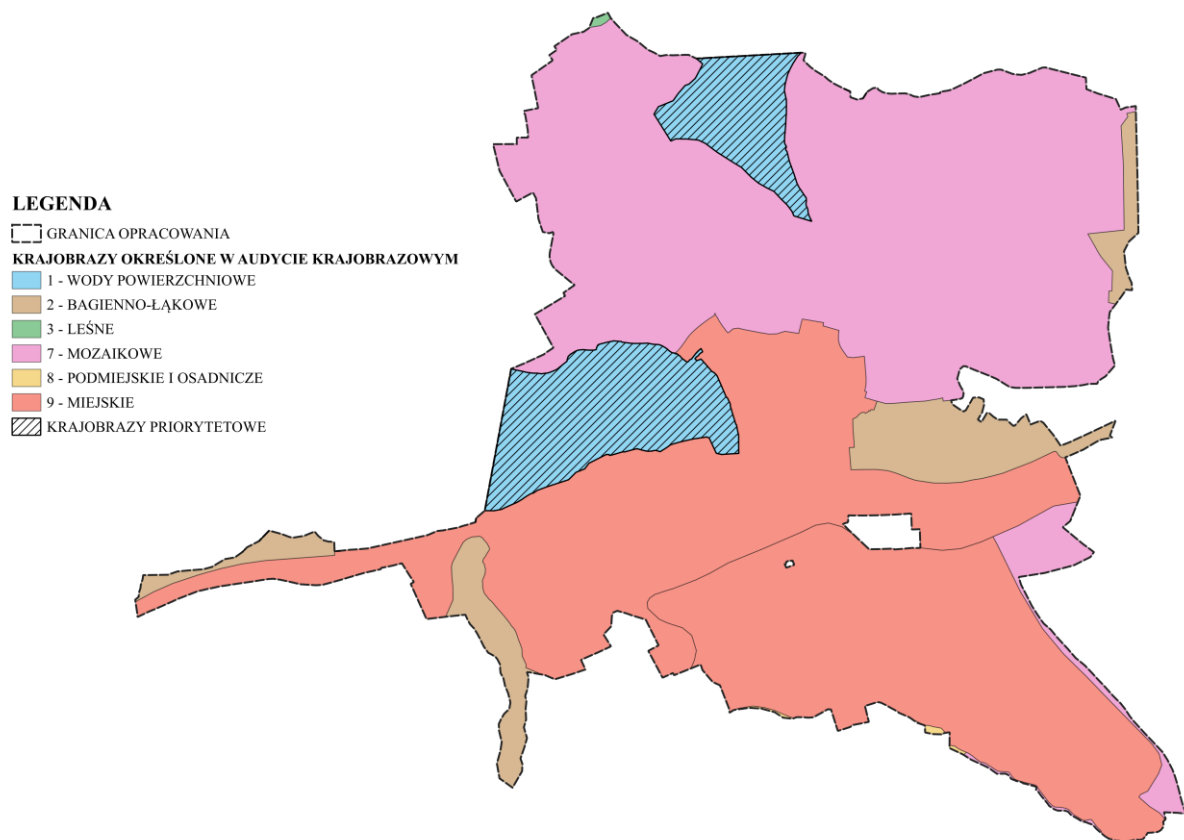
LEGENDA
GRANICA OPRACOWANIA
KRAJOBRAZY OKREŚLONE W AUDYCIE KRAJOBRAZOWYM
1 - WODY POWIERZCHNIOWE
2 - BAGIENNO-ŁĄKOWE
3 - LEŚNE
7 - MOZAIKOWE
8 - PODMIEJSKIE I OSADNICZE
9 - MIEJSKIE
KRAJOBRAZY PRIORYTETOWE